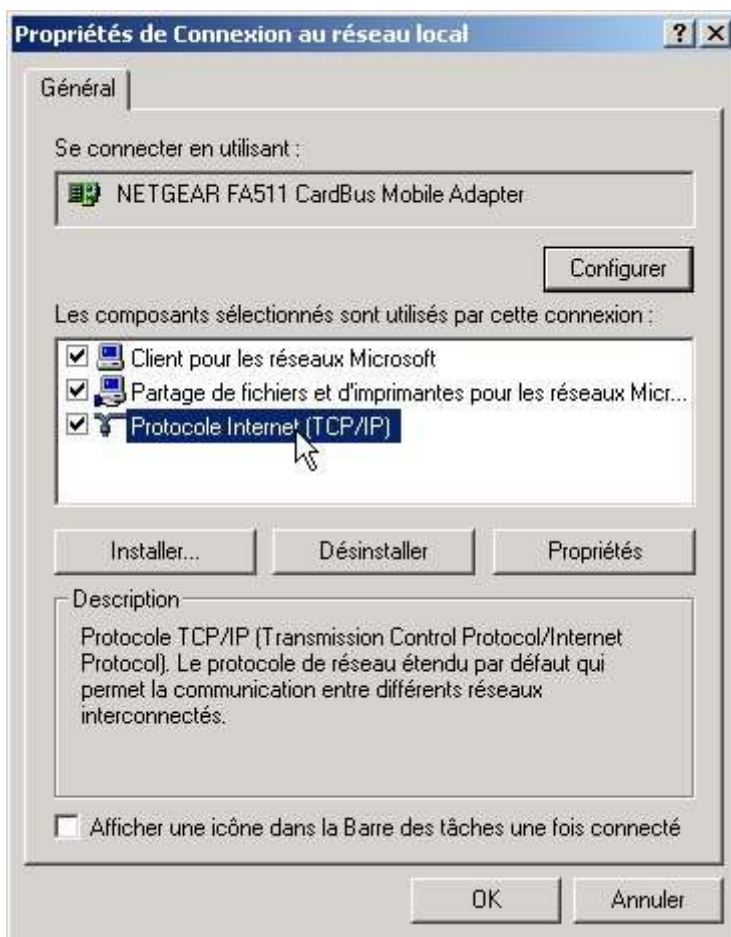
Propriétés de Connexion au réseau local

?

Général

Se connecter en utilisant :

NETGEAR FA511 CardBus Mobile Adapter

Configurer

Les composants sélectionnés sont utilisés par cette connexion :

Client pour les réseaux Microsoft

Partage de fichiers et d'imprimantes pour les réseaux Micr...

Protocole Internet (TCP/IP)

Installer...

Désinstaller

Propriétés

Description

Protocole TCP/IP (Transmission Control Protocol/Internet Protocol). Le protocole de réseau étendu par défaut qui permet la communication entre différents réseaux interconnectés.

Afficher une icône dans la Barre des tâches une fois connecté

OK

Annuler